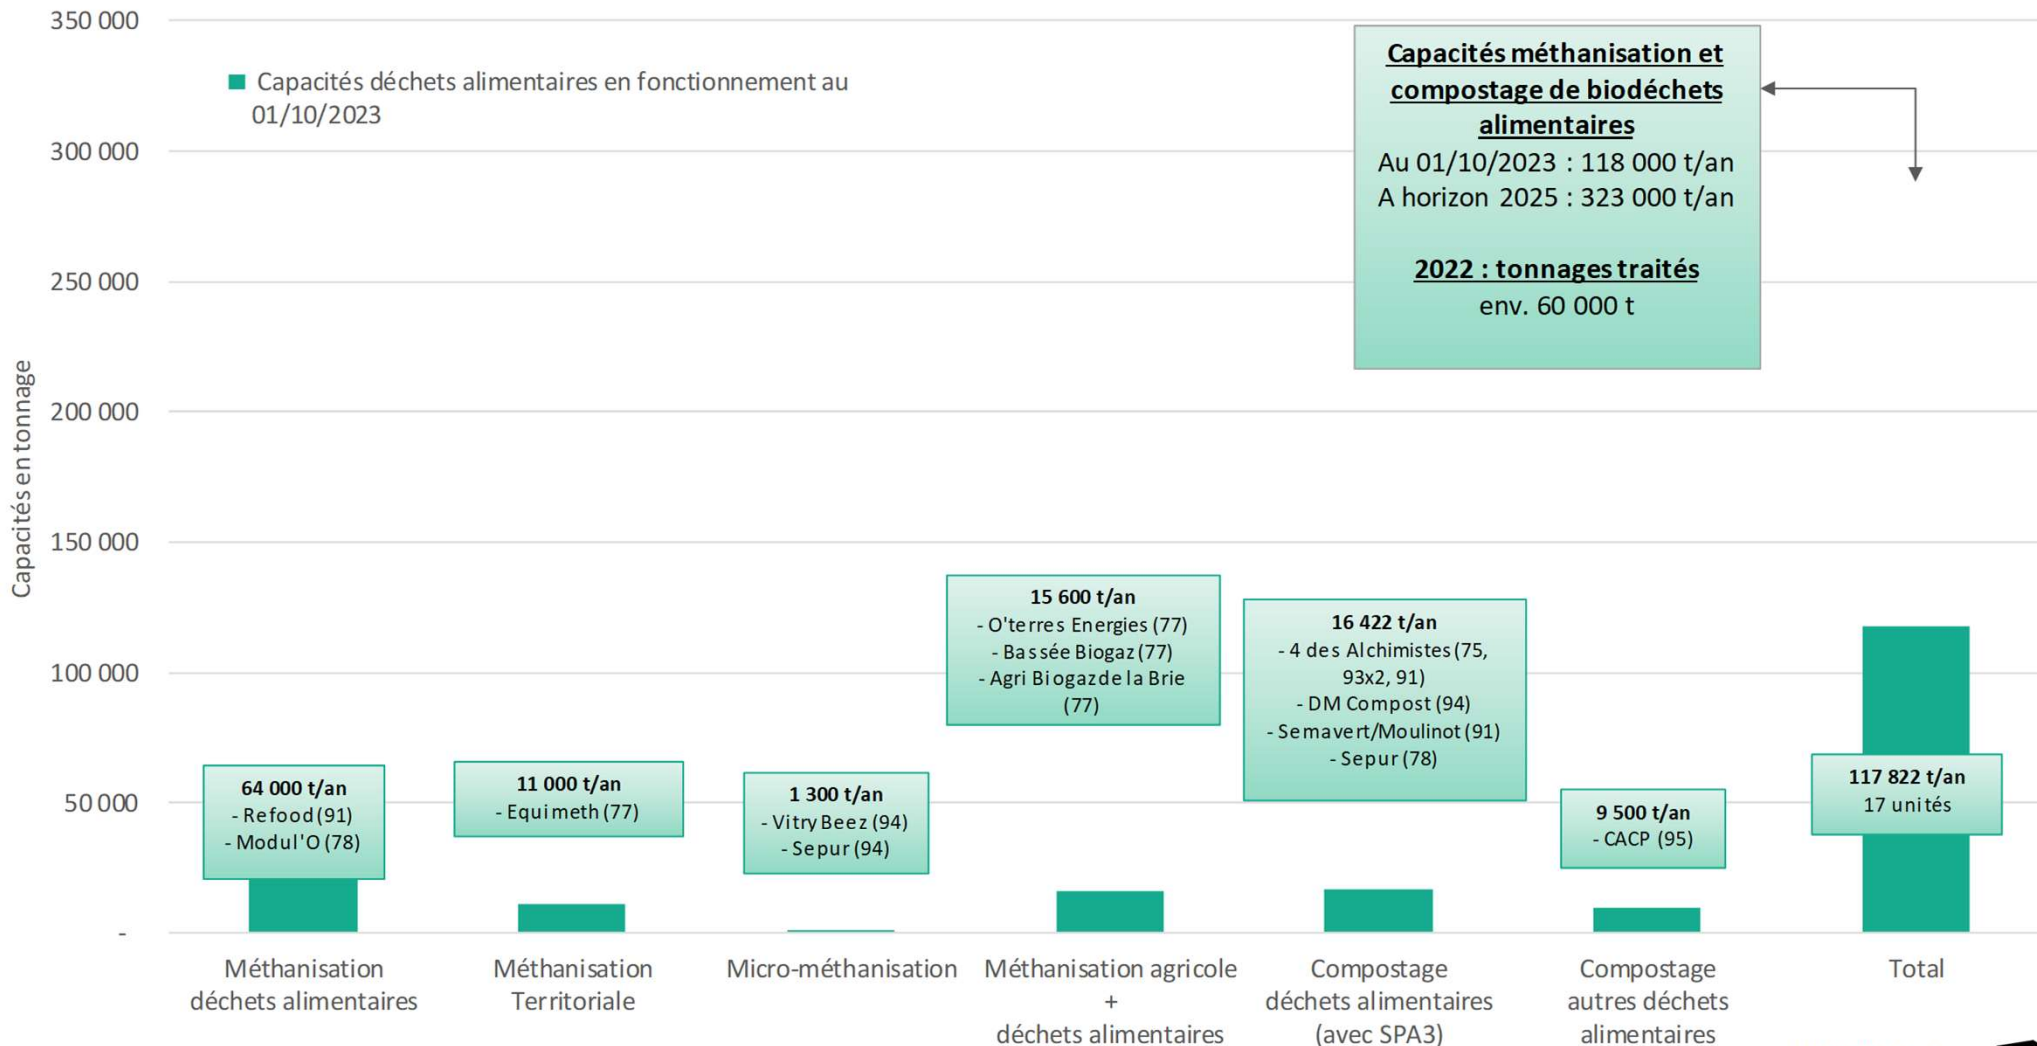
350 000
300 000
250 000
200 000
150 000
100 000
50 000
-

Capacités en tonnage

Capacités déchets alimentaires en fonctionnement au 01/10/2023

**Capacités méthanisation et compostage de biodéchets alimentaires**
Au 01/10/2023 : 118 000 t/an
A horizon 2025 : 323 000 t/an

**2022 : tonnages traités**
env. 60 000 t

**64 000 t/an**
- Refood (91)
- Modul'O (78)

**11 000 t/an**
- Equimeth (77)

**1 300 t/an**
- Vitry Beez (94)
- Sepur (94)

**15 600 t/an**
- O'terres Energies (77)
- Bassée Biogaz (77)
- Agri Biogaz de la Brie (77)

**16 422 t/an**
- 4 des Alchimistes (75, 93x2, 91)
- DM Compost (94)
- Semavert/Moulinot (91)
- Sepur (78)

**9 500 t/an**
- CACP (95)

**117 822 t/an**
17 unités

Méthanisation déchets alimentaires
Méthanisation Territoriale
Micro-méthanisation
Méthanisation agricole + déchets alimentaires
Compostage déchets alimentaires (avec SPA3)
Compostage autres déchets alimentaires
Total